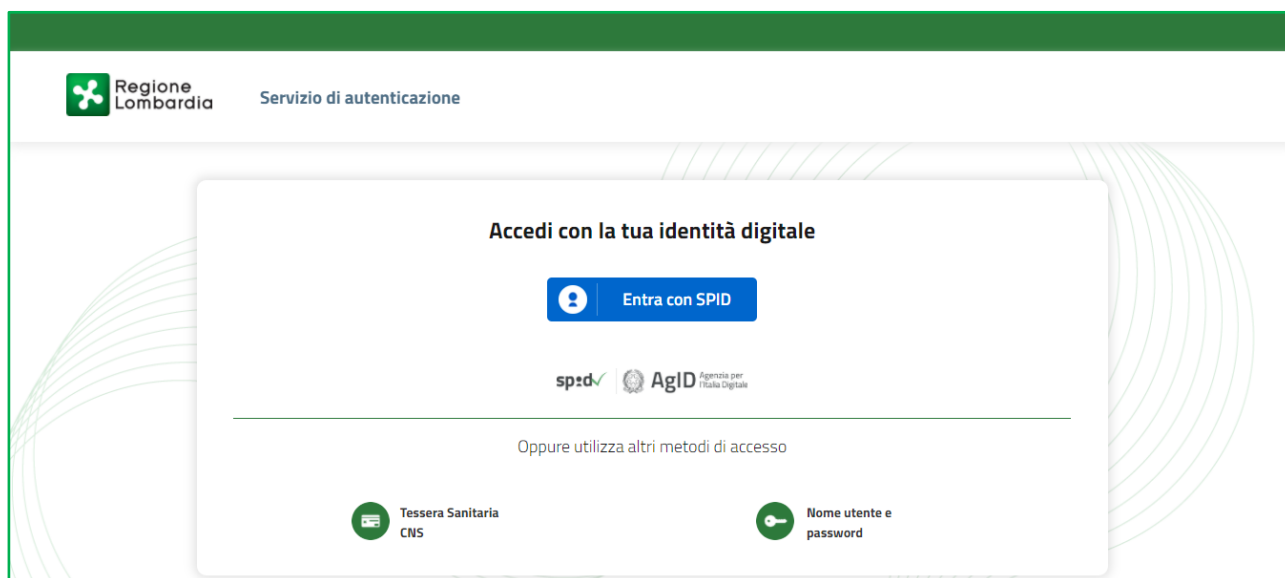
Regione Lombardia

Servizio di autenticazione

Accedi con la tua identità digitale

Entra con SPID

spid AgID Agenzia per l'Italia Digitale

Oppure utilizza altri metodi di accesso

Tessera Sanitaria CNS

Nome utente e password